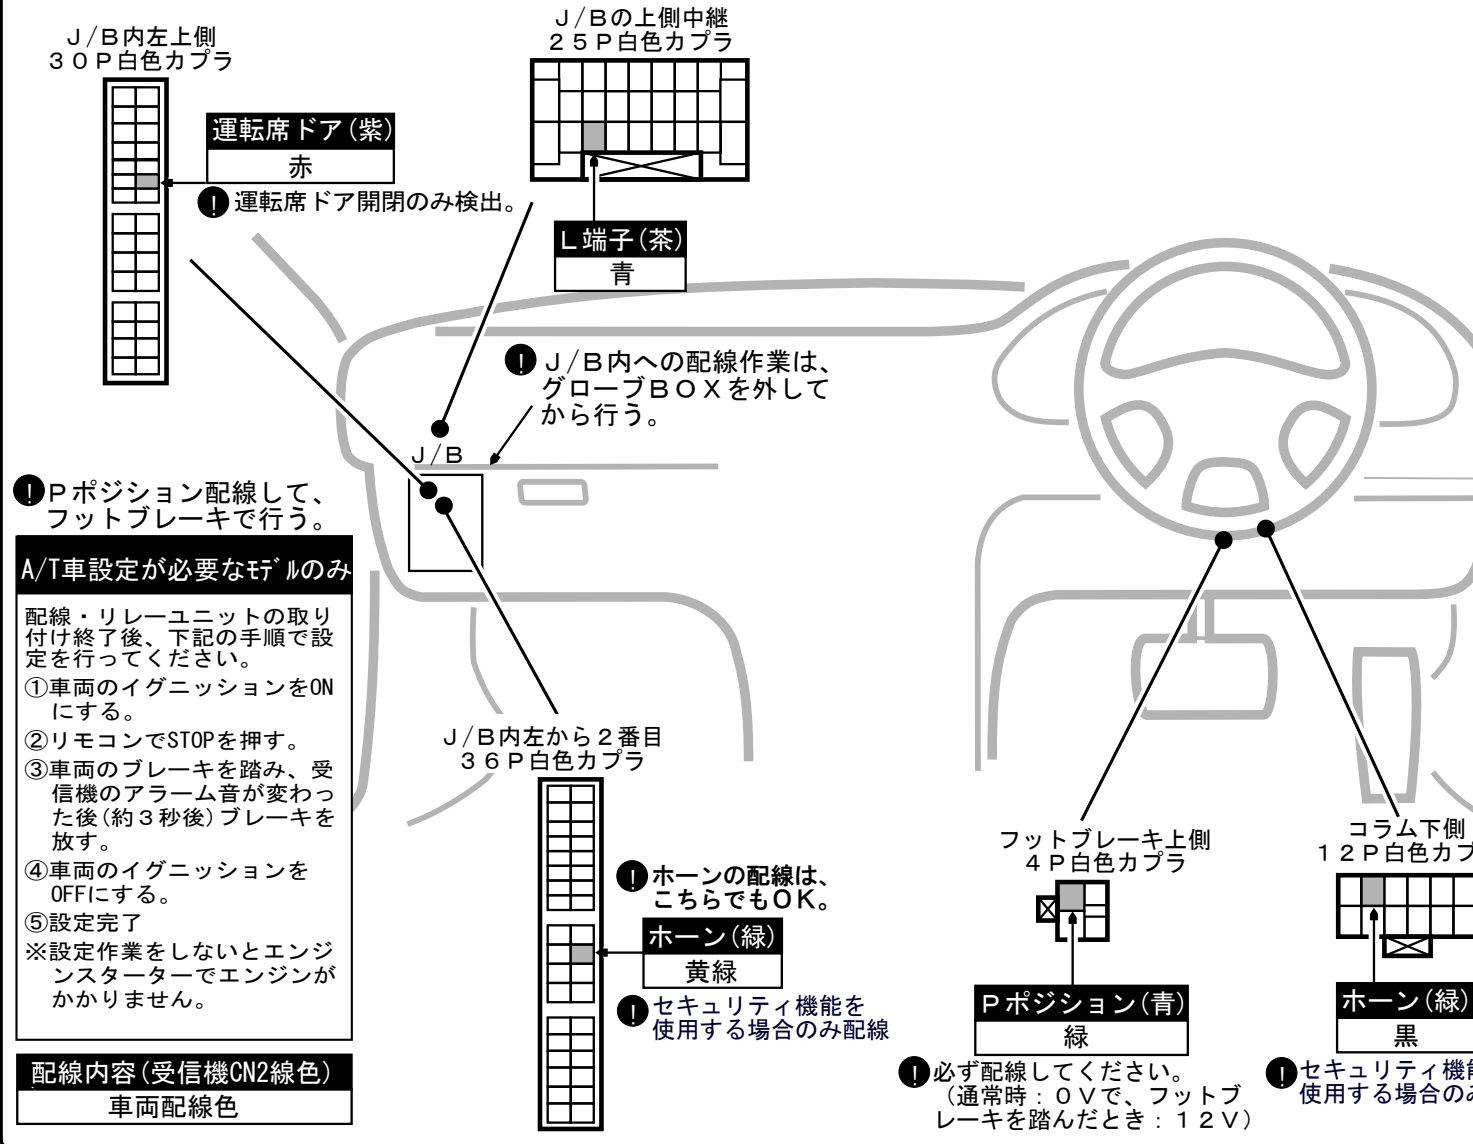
J/B内左上側
30P白色カプラ

運転席ドア(紫)
赤

! 運転席ドア開閉のみ検出。

J/Bの上側中継
25P白色カプラ

L端子(茶)
青

! J/B内への配線作業は、グローブBOXを外してから行う。

J/B

! Pポジション配線して、フットブレーキで行う。

A/T車設定が必要なﾓﾃﾞﾙのみ

配線・リレーユニットの取り付け終了後、下記の手順で設定を行ってください。
①車両のイグニッションをONにする。
②リモコンでSTOPを押す。
③車両のブレーキを踏み、受信機のアラーム音が変わった後(約3秒後)ブレーキを放す。
④車両のイグニッションをOFFにする。
⑤設定完了
※設定作業をしないとエンジンスターターでエンジンがかかりません。

配線内容(受信機CN2線色)
車両配線色

J/B内左から2番目
36P白色カプラ

! ホーンの配線は、こちらでもOK。

ホーン(緑)
黄緑

! セキュリティ機能を使用する場合のみ配線

フットブレーキ上側
4P白色カプラ

Pポジション(青)
緑

! 必ず配線してください。
(通常時:0Vで、フットブレーキを踏んだとき:12V)

コラム下側
12P白色カプ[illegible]

ホーン(緑)
黒

! セキュリティ機能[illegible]
使用する場合のみ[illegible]